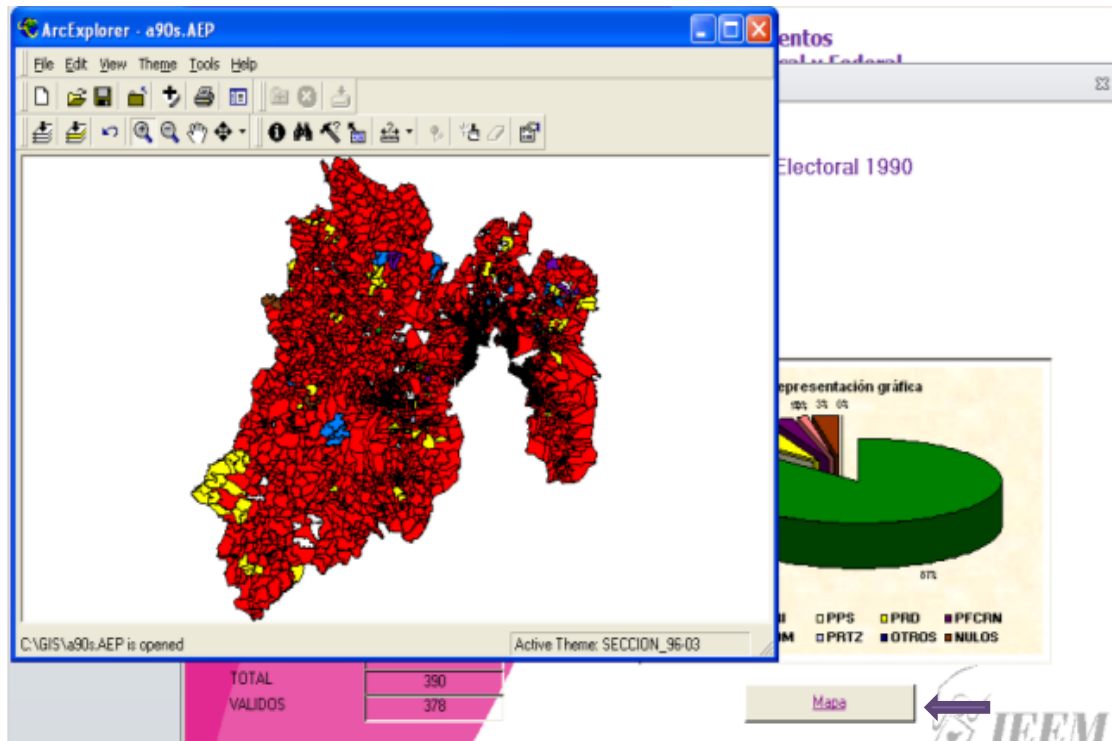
ArcExplorer - a90s.AEP

File Edit View Theme Tools Help

C:\GIS\a90s.AEP is opened

Active Theme: SECCION_96-03

entos

al y Federal

Electoral 1990

representación gráfica

1% 3% 0%

87%

PPS PRD PFCRN

M PRTZ OTROS NULOS

TOTAL 390

VALIDOS 378

Mapa

IEEM